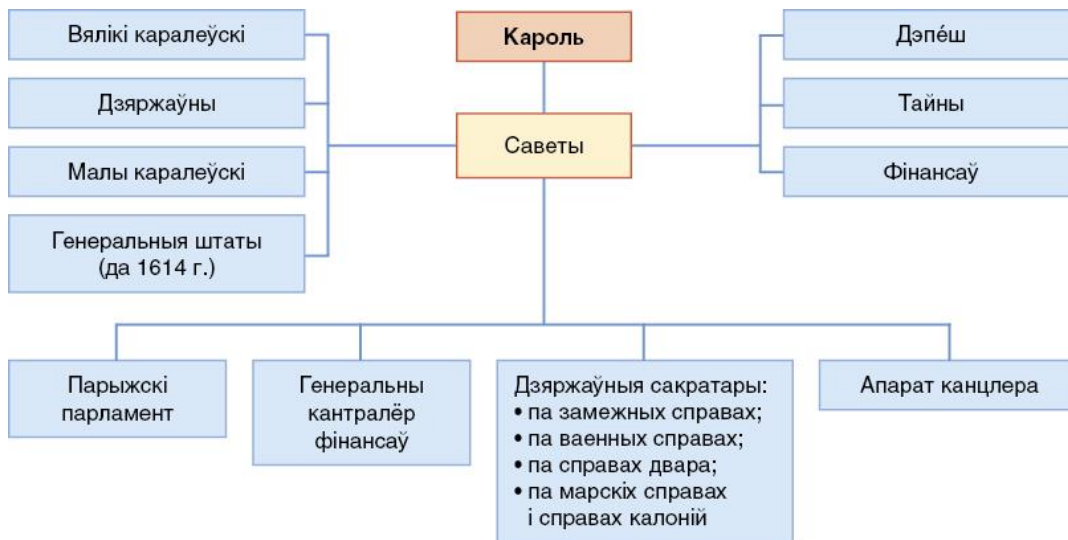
Кароль

Вялікі каралеўскі

Дзяржаўны

Малы каралеўскі

Генеральныя штаты (да 1614 г.)

Саветы

Дэпе́ш

Тайны

Фінансаў

Парыжскі парламент

Генеральны кантралёр фінансаў

Дзяржаўныя сакратары:
• па замежных справах;
• па ваенных справах;
• па справах двара;
• па марскіх справах і справах калоній

Апарат канцлера